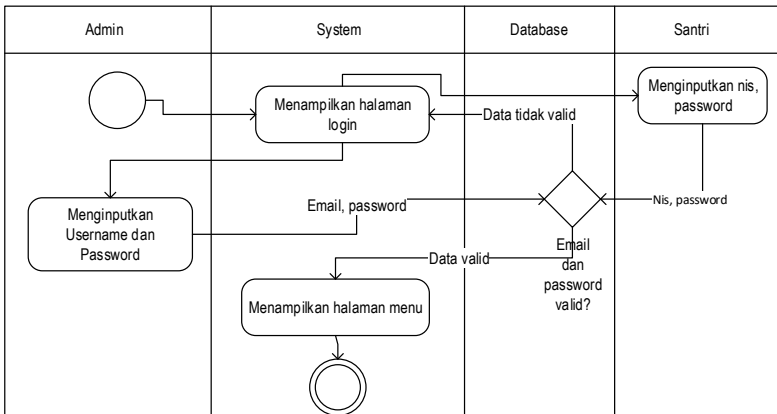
| Admin | System | Database | Santri |
|---|---|---|---|

Menampilkan halaman login

Menginputkan nis, password

Data tidak valid

Menginputkan Username dan Password

Email, password

Nis, password

Email dan password valid?

Data valid

Menampilkan halaman menu